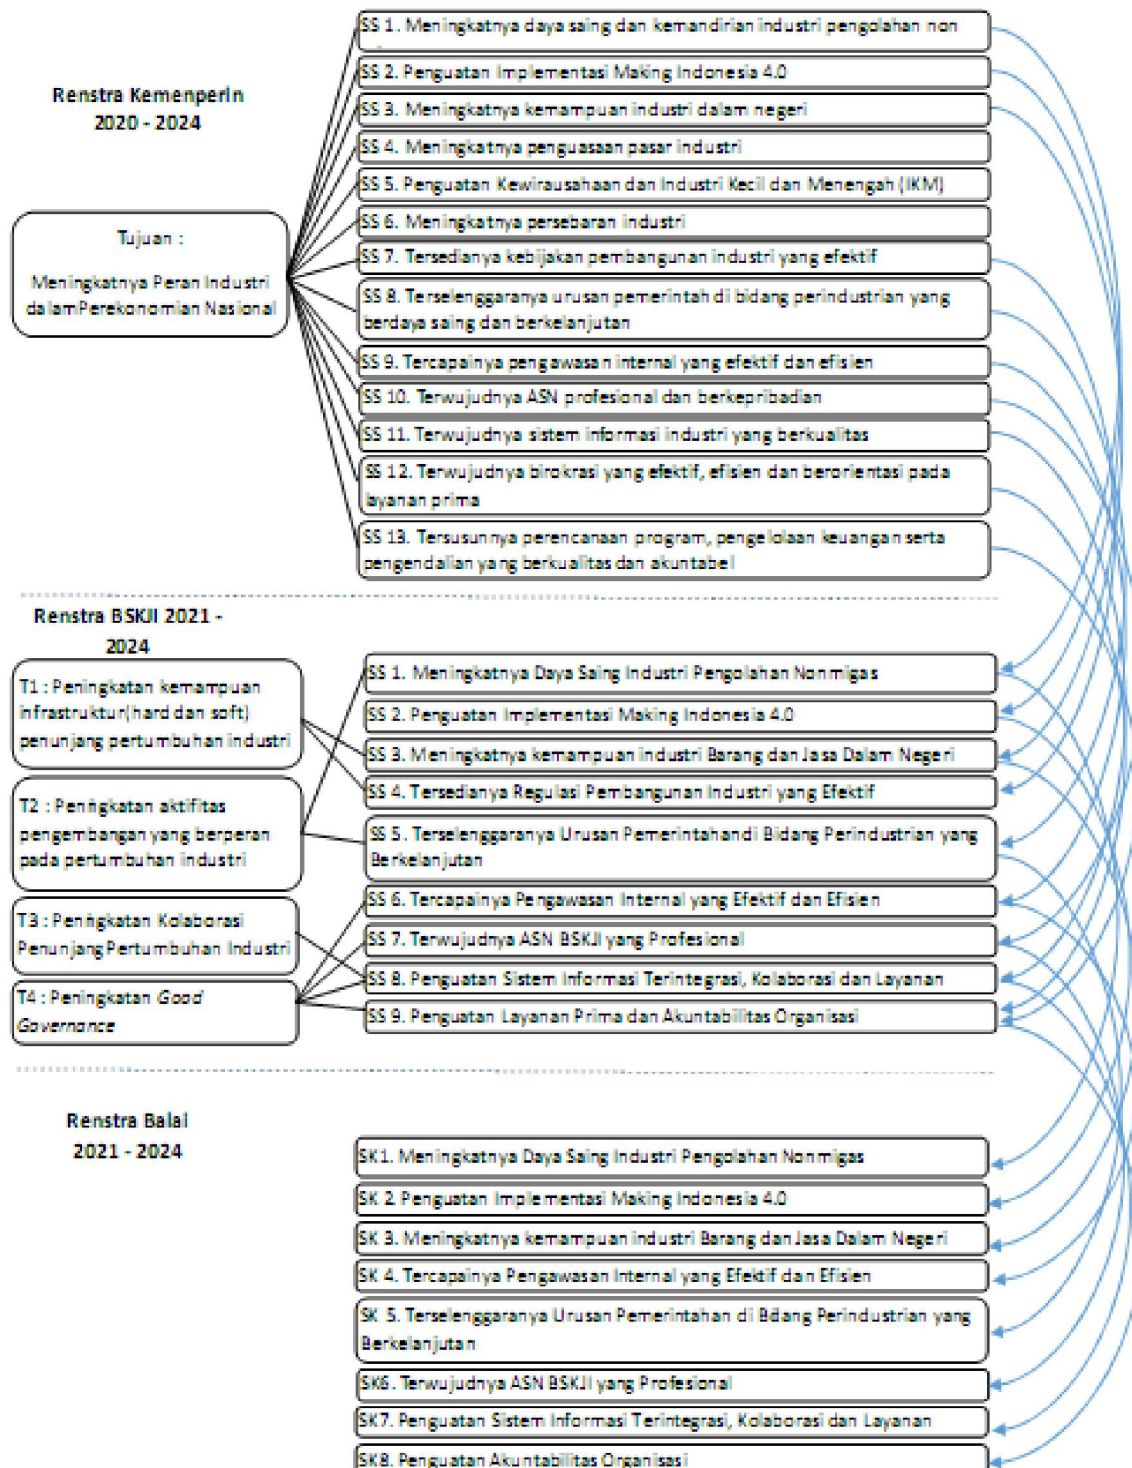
Renstra Kemenperin 2020 - 2024

Tujuan :

Meningkatnya Peran Industri dalamPerekonomian Nasional

SS 1. Meningkatnya daya saing dan kemandirian industri pengolahan non

SS 2. Penguatan Implementasi Making Indonesia 4.0

SS 3. Meningkatnya kemampuan industri dalam negeri

SS 4. Meningkatnya penguasaan pasar industri

SS 5. Penguatan Kewirausahaan dan Industri Kecil dan Menengah (IKM)

SS 6. Meningkatnya persebaran industri

SS 7. Tersedianya kebijakan pembangunan industri yang efektif

SS 8. Terselenggaranya urusan pemerintah di bidang perindustrian yang berdaya saing dan berkelanjutan

SS 9. Tercapainya pengawasan internal yang efektif dan efisien

SS 10. Terwujudnya ASN profesional dan berkepribadian

SS 11. Terwujudnya sistem informasi industri yang berkualitas

SS 12. Terwujudnya birokrasi yang efektif, efisien dan berorientasi pada layanan prima

SS 13. Tersusunnya perencanaan program, pengelolaan keuangan serta pengendalian yang berkualitas dan akuntabel

Renstra BSKJI 2021 - 2024

T1 : Peningkatan kemampuan infrastruktur(hard dan soft) penunjang pertumbuhan industri

T2 : Peningkatan aktifitas pengembangan yang berperan pada pertumbuhan industri

T3 : Peningkatan Kolaborasi Penunjang Pertumbuhan Industri

T4 : Peningkatan Good Governance

SS 1. Meningkatnya Daya Saing Industri Pengolahan Nonmigas

SS 2. Penguatan Implementasi Making Indonesia 4.0

SS 3. Meningkatnya kemampuan industri Barang dan Jasa Dalam Negeri

SS 4. Tersedianya Regulasi Pembangunan Industri yang Efektif

SS 5. Terselenggaranya Urusan Pemerintahandi Bidang Perindustrian yang Berkelanjutan

SS 6. Tercapainya Pengawasan Internal yang Efektif dan Efisien

SS 7. Terwujudnya ASN BSKJI yang Profesional

SS 8. Penguatan Sistem Informasi Terintegrasi, Kolaborasi dan Layanan

SS 9. Penguatan Layanan Prima dan Akuntabilitas Organisasi

Renstra Balai 2021 - 2024

SK1. Meningkatnya Daya Saing Industri Pengolahan Nonmigas

SK 2 Penguatan Implementasi Making Indonesia 4.0

SK 3. Meningkatnya kemampuan industri Barang dan Jasa Dalam Negeri

SK 4. Tercapainya Pengawasan Internal yang Efektif dan Efisien

SK 5. Terselenggaranya Urusan Pemerintahan di Bidang Perindustrian yang Berkelanjutan

SK6. Terwujudnya ASN BSKJI yang Profesional

SK7. Penguatan Sistem Informasi Terintegrasi, Kolaborasi dan Layanan

SK8. Penguatan Akuntabilitas Organisasi